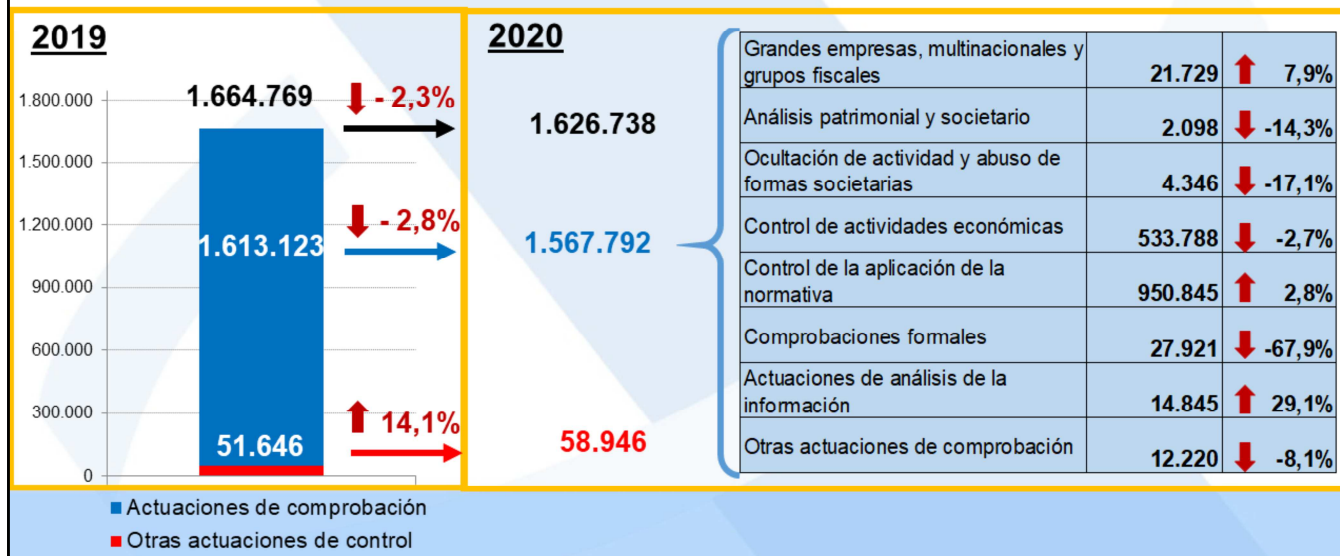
2019

1.800.000
1.500.000
1.200.000
900.000
600.000
300.000
0

1.664.769
- 2,3%
1.613.123
- 2,8%
51.646
14,1%

■ Actuaciones de comprobación
■ Otras actuaciones de control

2020

1.626.738
1.567.792
58.946

| | | | |
|---|---|---|---|
| Grandes empresas, multinacionales y grupos fiscales | 21.729 | ↑ | 7,9% |
| Análisis patrimonial y societario | 2.098 | ↓ | -14,3% |
| Ocultación de actividad y abuso de formas societarias | 4.346 | ↓ | -17,1% |
| Control de actividades económicas | 533.788 | ↓ | -2,7% |
| Control de la aplicación de la normativa | 950.845 | ↑ | 2,8% |
| Comprobaciones formales | 27.921 | ↓ | -67,9% |
| Actuaciones de análisis de la información | 14.845 | ↑ | 29,1% |
| Otras actuaciones de comprobación | 12.220 | ↓ | -8,1% |